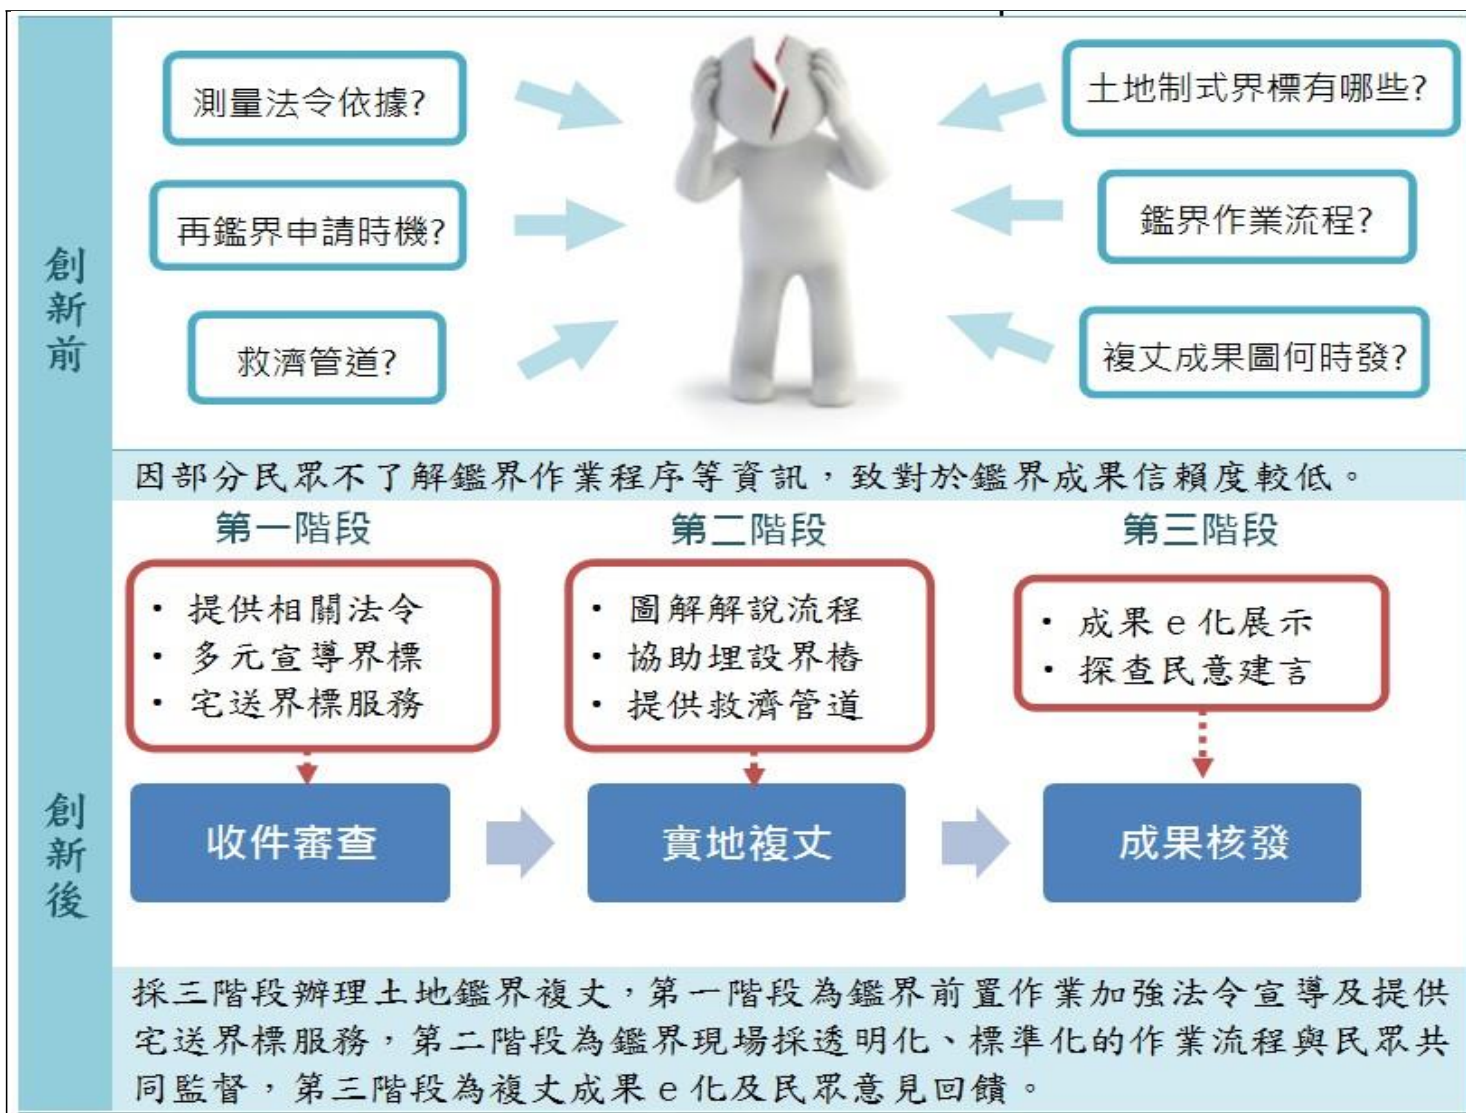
創新前

測量法令依據?

土地制式界標有哪些?

再鑑界申請時機?

鑑界作業流程?

救濟管道?

複丈成果圖何時發?

因部分民眾不了解鑑界作業程序等資訊，致對於鑑界成果信賴度較低。

創新後

第一階段

• 提供相關法令
• 多元宣導界標
• 宅送界標服務

收件審查

第二階段

• 圖解解說流程
• 協助埋設界樁
• 提供救濟管道

實地複丈

第三階段

• 成果 e 化展示
• 探查民意建言

成果核發

採三階段辦理土地鑑界複丈，第一階段為鑑界前置作業加強法令宣導及提供宅送界標服務，第二階段為鑑界現場採透明化、標準化的作業流程與民眾共同監督，第三階段為複丈成果 e 化及民眾意見回饋。